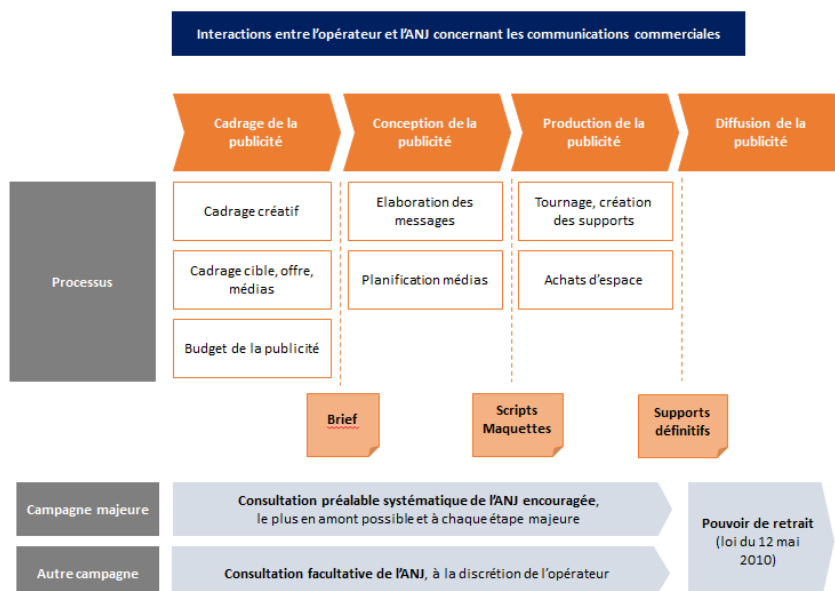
Interactions entre l'opérateur et l'ANJ concernant les communications commerciales

Cadrage de la publicité

Conception de la publicité

Production de la publicité

Diffusion de la publicité

Processus

Cadrage créatif

Cadrage cible, offre, médias

Budget de la publicité

Elaboration des messages

Planification médias

Tournage, création des supports

Achats d'espace

Brief

Scripts Maquettes

Supports définitifs

Campagne majeure

Consultation préalable systématique de l'ANJ encouragée, le plus en amont possible et à chaque étape majeure

Autre campagne

Consultation facultative de l'ANJ, à la discrétion de l'opérateur

Pouvoir de retrait (loi du 12 mai 2010)